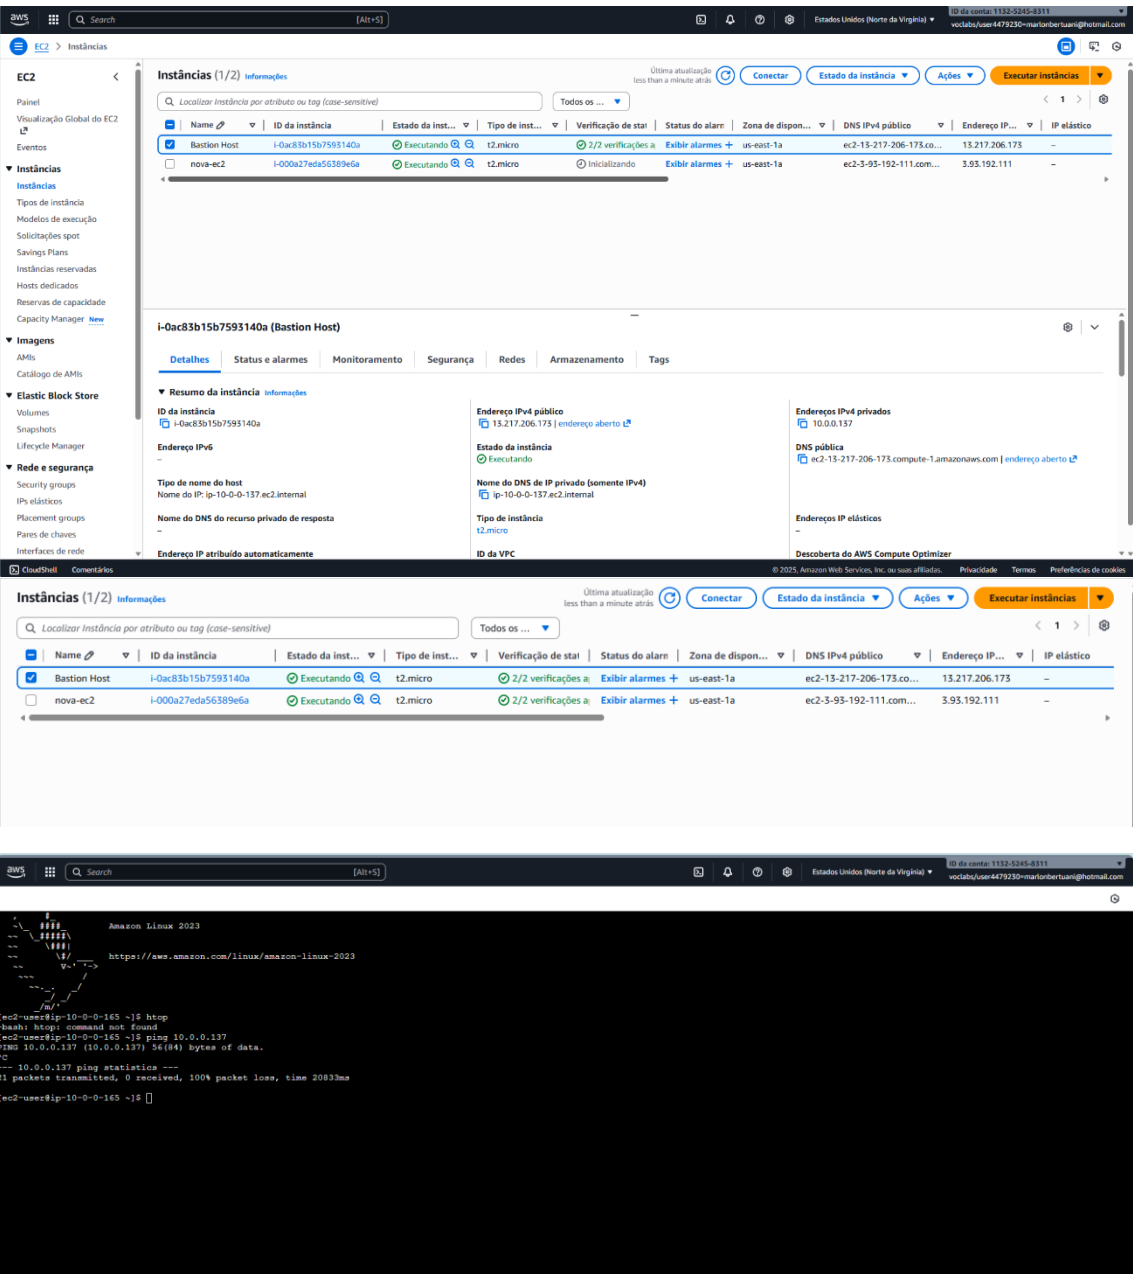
aws Search [Alt+S] Estados Unidos (Norte da Virgínia) ▼ ID da conta: 1132-5245-8311 voclabs/user4479230=marlonbertuani@hotmail.com

EC2 > Instâncias

EC2

Painel
Visualização Global do EC2
Eventos

▼ Instâncias
Instâncias
Tipos de instância
Modelos de execução
Solicitações spot
Savings Plans
Instâncias reservadas
Hosts dedicados
Reservas de capacidade
Capacity Manager New

▼ Imagens
AMIs
Catálogo de AMIs

▼ Elastic Block Store
Volumes
Snapshots
Lifecycle Manager

▼ Rede e segurança
Security groups
IPs elásticos
Placement groups
Pares de chaves
Interfaces de rede

Instâncias (1/2) Informações
Última atualização less than a minute atrás
Conectar | Estado da instância ▼ | Ações ▼ | Executar instâncias ▼

Localizar instância por atributo ou tag (case-sensitive)
Todos os ... ▼
1

| | Name | ID da instância | Estado da inst... | Tipo de inst... | Verificação de stat | Status do alarm | Zona de dispon... | DNS IPv4 público | Endereço IP... | IP elástico |
|---|---|---|---|---|---|---|---|---|---|---|
| ☑ | Bastion Host | i-0ac83b15b7593140a | Executando | t2.micro | 2/2 verificações a | Exibir alarmes + | us-east-1a | ec2-13-217-206-173.co... | 13.217.206.173 | – |
| ☐ | nova-ec2 | i-000a27eda56389e6a | Executando | t2.micro | Inicializando | Exibir alarmes + | us-east-1a | ec2-3-93-192-111.com... | 3.93.192.111 | – |

i-0ac83b15b7593140a (Bastion Host)

Detalhes | Status e alarmes | Monitoramento | Segurança | Redes | Armazenamento | Tags

▼ Resumo da instância Informações

ID da instância
i-0ac83b15b7593140a

Endereço IPv6
–

Tipo de nome do host
Nome do IP: ip-10-0-0-137.ec2.internal

Nome do DNS do recurso privado de resposta
–

Endereço IP atribuído automaticamente

Endereço IPv4 público
13.217.206.173 | endereço aberto

Estado da instância
Executando

Nome do DNS de IP privado (somente IPv4)
ip-10-0-0-137.ec2.internal

Tipo de instância
t2.micro

ID da VPC

Endereços IPv4 privados
10.0.0.137

DNS pública
ec2-13-217-206-173.compute-1.amazonaws.com | endereço aberto

Endereços IP elásticos
–

Descoberta do AWS Compute Optimizer

CloudShell Comentários
© 2025, Amazon Web Services, Inc. ou suas afiliadas. Privacidade Termos Preferências de cookies

Instâncias (1/2) Informações
Última atualização less than a minute atrás
Conectar | Estado da instância ▼ | Ações ▼ | Executar instâncias ▼

Localizar instância por atributo ou tag (case-sensitive)
Todos os ... ▼
1

| | Name | ID da instância | Estado da inst... | Tipo de inst... | Verificação de stat | Status do alarm | Zona de dispon... | DNS IPv4 público | Endereço IP... | IP elástico |
|---|---|---|---|---|---|---|---|---|---|---|
| ☑ | Bastion Host | i-0ac83b15b7593140a | Executando | t2.micro | 2/2 verificações a | Exibir alarmes + | us-east-1a | ec2-13-217-206-173.co... | 13.217.206.173 | – |
| ☐ | nova-ec2 | i-000a27eda56389e6a | Executando | t2.micro | 2/2 verificações a | Exibir alarmes + | us-east-1a | ec2-3-93-192-111.com... | 3.93.192.111 | – |

aws Search [Alt+S] Estados Unidos (Norte da Virgínia) ▼ ID da conta: 1132-5245-8311 voclabs/user4479230=marlonbertuani@hotmail.com

Amazon Linux 2023

https://aws.amazon.com/linux/amazon-linux-2023

[ec2-user@ip-10-0-0-165 ~]$ htop
-bash: htop: command not found
[ec2-user@ip-10-0-0-165 ~]$ ping 10.0.0.137
PING 10.0.0.137 (10.0.0.137) 56(84) bytes of data.
^C
--- 10.0.0.137 ping statistics ---
21 packets transmitted, 0 received, 100% packet loss, time 20833ms

[ec2-user@ip-10-0-0-165 ~]$